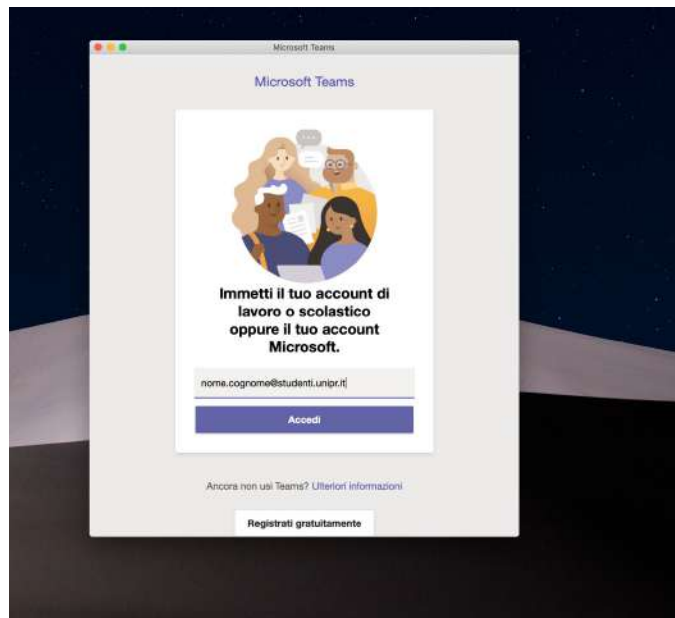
Microsoft Teams

Microsoft Teams

Immetti il tuo account di lavoro o scolastico oppure il tuo account Microsoft.

nome.cognome@studenti.unipr.it

Accedi

Ancora non usi Teams? Ulteriori informazioni

Registrati gratuitamente